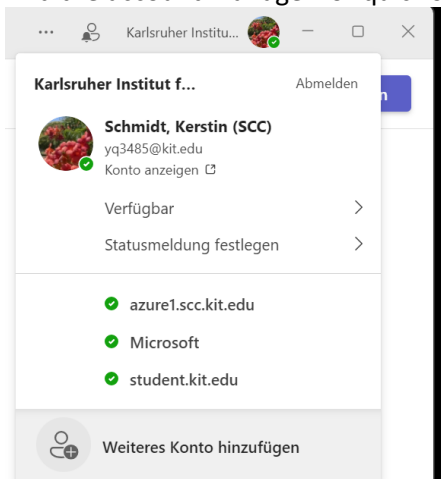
··· Karlsruher Institut...

Karlsruher Institut f...

Abmelden

Schmidt, Kerstin (SCC)
yq3485@kit.edu
Konto anzeigen

Verfügbar

Statusmeldung festlegen

azure1.scc.kit.edu

Microsoft

student.kit.edu

Weiteres Konto hinzufügen